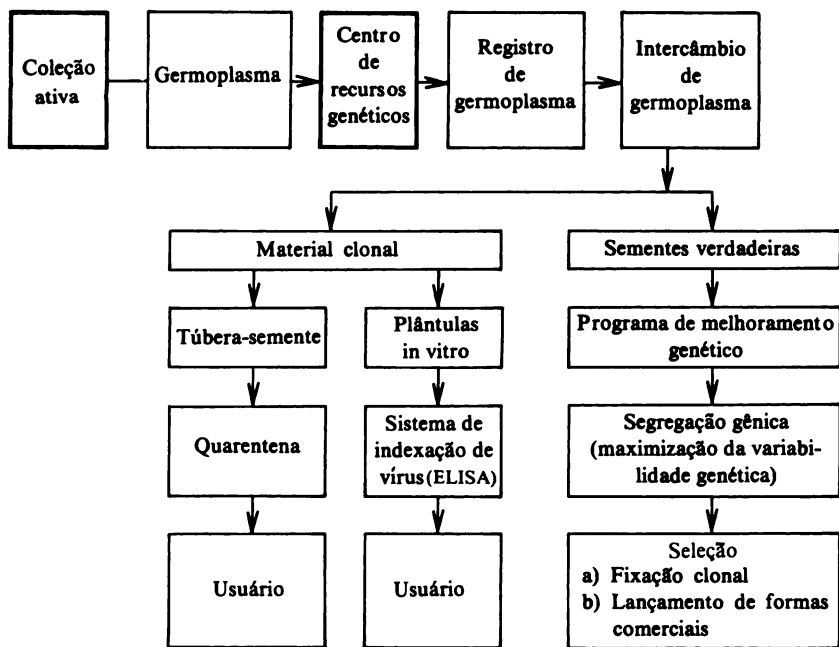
Coleção ativa

Germoplasma

Centro de recursos genéticos

Registro de germoplasma

Intercâmbio de germoplasma

Material clonal

Sementes verdadeiras

Túbera-semente

Plântulas in vitro

Programa de melhoramento genético

Quarentena

Sistema de indexação de vírus (ELISA)

Segregação gênica (maximização da variabilidade genética)

Usuário

Usuário

Seleção
a) Fixação clonal
b) Lançamento de formas comerciais